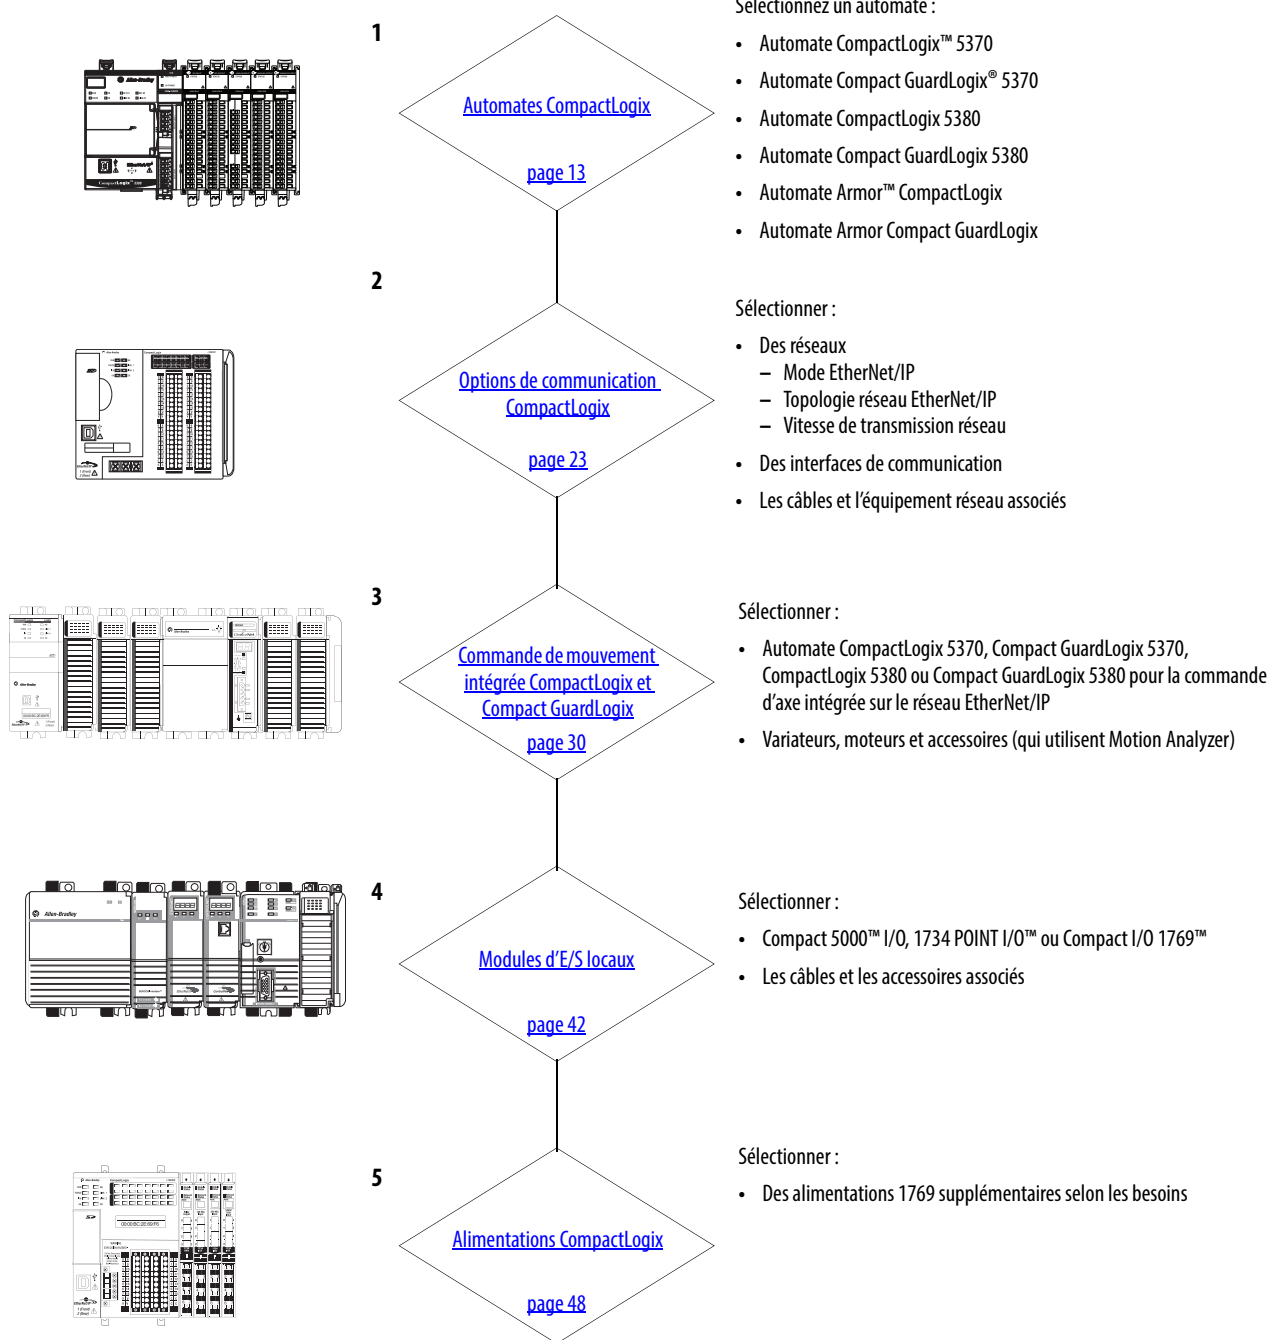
1

Automates CompactLogix

page 13

Sélectionnez un automate :

- Automate CompactLogix™ 5370
- Automate Compact GuardLogix® 5370
- Automate CompactLogix 5380
- Automate Compact GuardLogix 5380
- Automate Armor™ CompactLogix
- Automate Armor Compact GuardLogix

2

Options de communication CompactLogix

page 23

Sélectionner :

- Des réseaux
  – Mode EtherNet/IP
  – Topologie réseau EtherNet/IP
  – Vitesse de transmission réseau
- Des interfaces de communication
- Les câbles et l'équipement réseau associés

3

Commande de mouvement intégrée CompactLogix et Compact GuardLogix

page 30

Sélectionner :

- Automate CompactLogix 5370, Compact GuardLogix 5370, CompactLogix 5380 ou Compact GuardLogix 5380 pour la commande d'axe intégrée sur le réseau EtherNet/IP
- Variateurs, moteurs et accessoires (qui utilisent Motion Analyzer)

4

Modules d'E/S locaux

page 42

Sélectionner :

- Compact 5000™ I/O, 1734 POINT I/O™ ou Compact I/O 1769™
- Les câbles et les accessoires associés

5

Alimentations CompactLogix

page 48

Sélectionner :

- Des alimentations 1769 supplémentaires selon les besoins